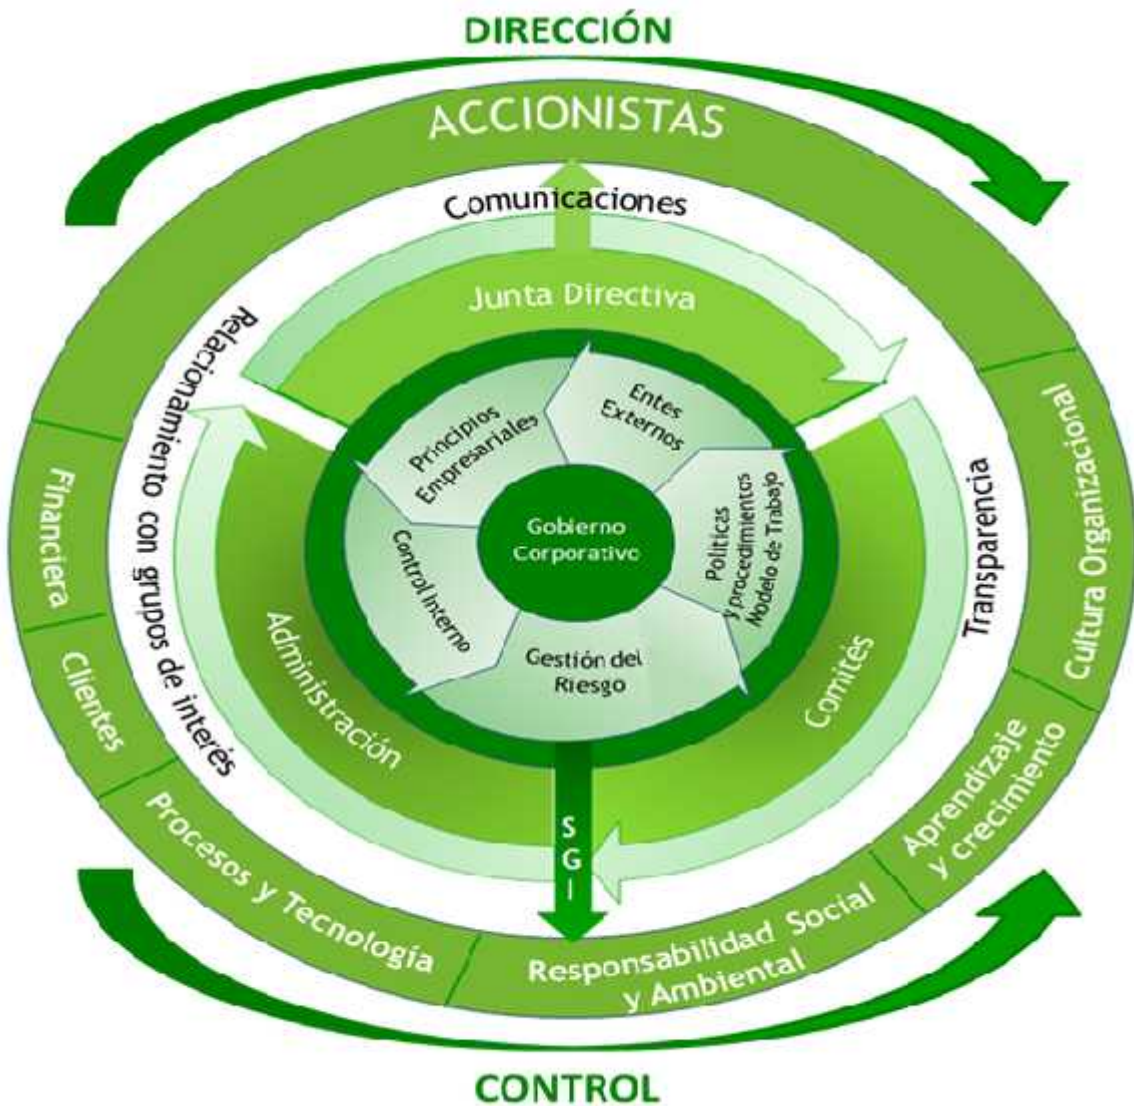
DIRECCIÓN

ACCIONISTAS

Comunicaciones

Junta Directiva

Relacionamiento con grupos de interés

Transparencia

Principios Empresariales

Entes Externos

Políticas y procedimientos Modelo de Trabajo

Gestión del Riesgo

Control Interno

Gobierno Corporativo

Administración

Comités

Financiera

Clientes

Cultura Organizacional

Aprendizaje y crecimiento

S G I

Procesos y Tecnología

Responsabilidad Social y Ambiental

CONTROL